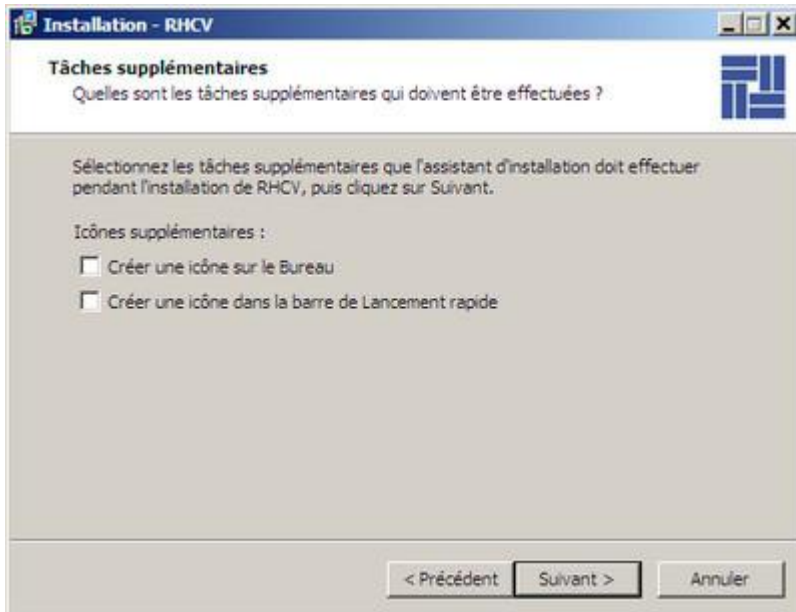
Installation - RHCV

Tâches supplémentaires
Quelles sont les tâches supplémentaires qui doivent être effectuées ?

Sélectionnez les tâches supplémentaires que l'assistant d'installation doit effectuer pendant l'installation de RHCV, puis cliquez sur Suivant.

Icônes supplémentaires :

Créer une icône sur le Bureau

Créer une icône dans la barre de Lancement rapide

< Précédent
Suivant >
Annuler